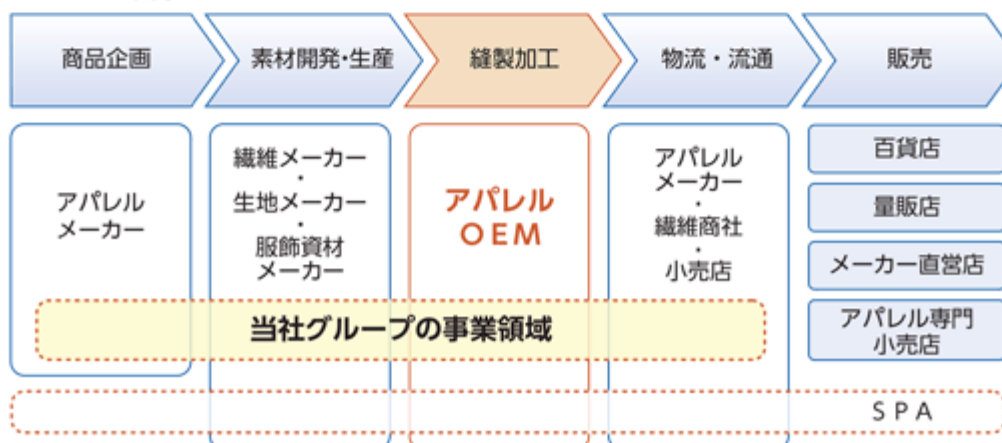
商品企画

素材開発・生産

縫製加工

物流・流通

販売

アパレル
メーカー

繊維メーカー
・
生地メーカー
・
服飾資材
メーカー

アパレル
OEM

アパレル
メーカー
・
繊維商社
・
小売店

百貨店

量販店

メーカー直営店

アパレル専門
小売店

当社グループの事業領域

SPA